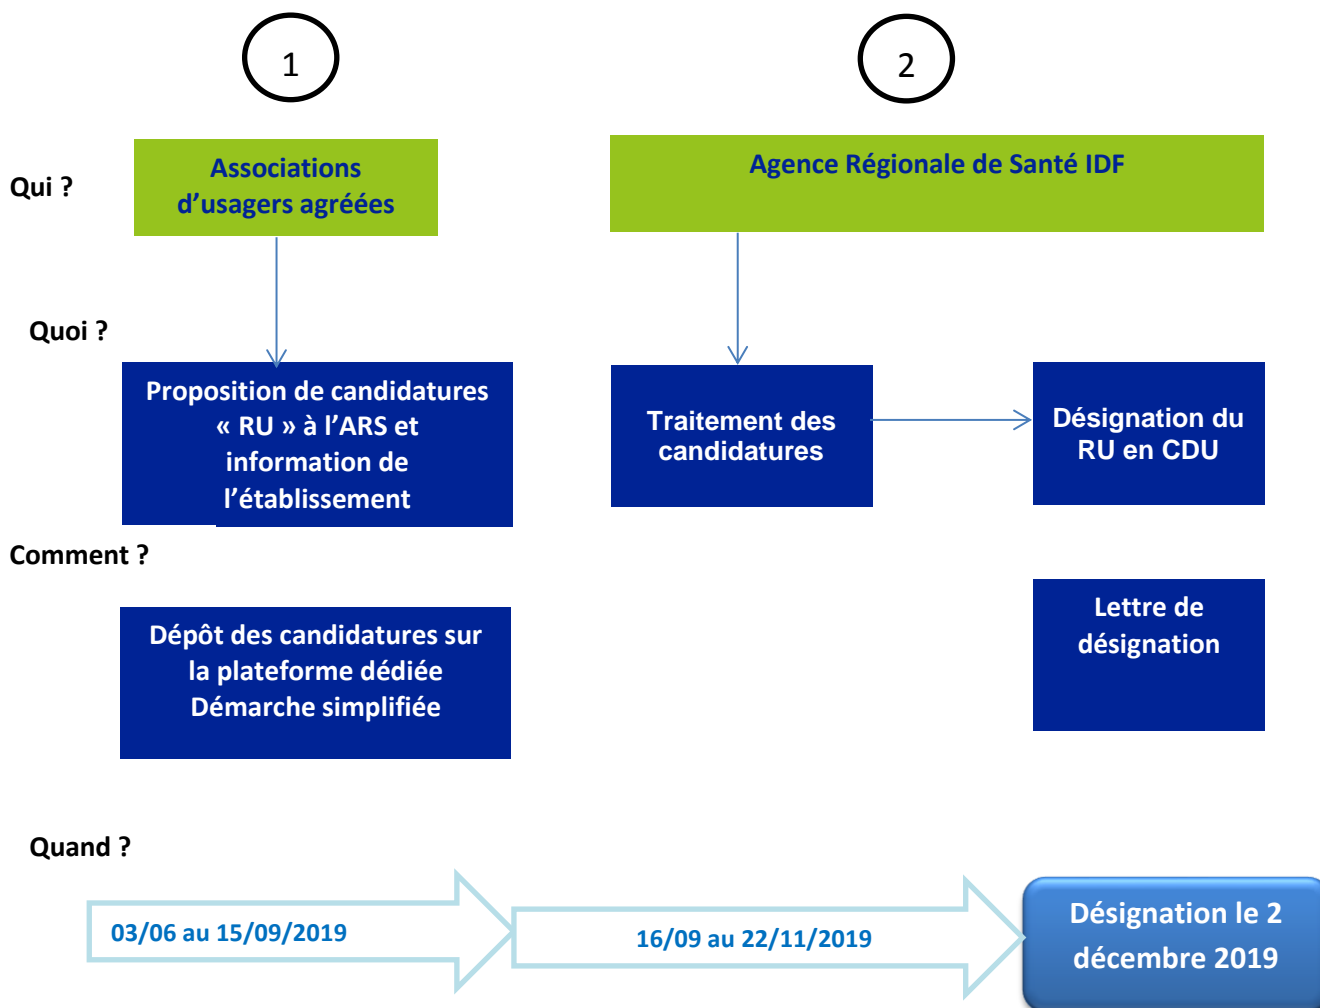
1

2

Qui ?

Associations d’usagers agréées

Agence Régionale de Santé IDF

Quoi ?

Proposition de candidatures « RU » à l’ARS et information de l’établissement

Traitement des candidatures

Désignation du RU en CDU

Comment ?

Dépôt des candidatures sur la plateforme dédiée Démarche simplifiée

Lettre de désignation

Quand ?

03/06 au 15/09/2019

16/09 au 22/11/2019

Désignation le 2 décembre 2019